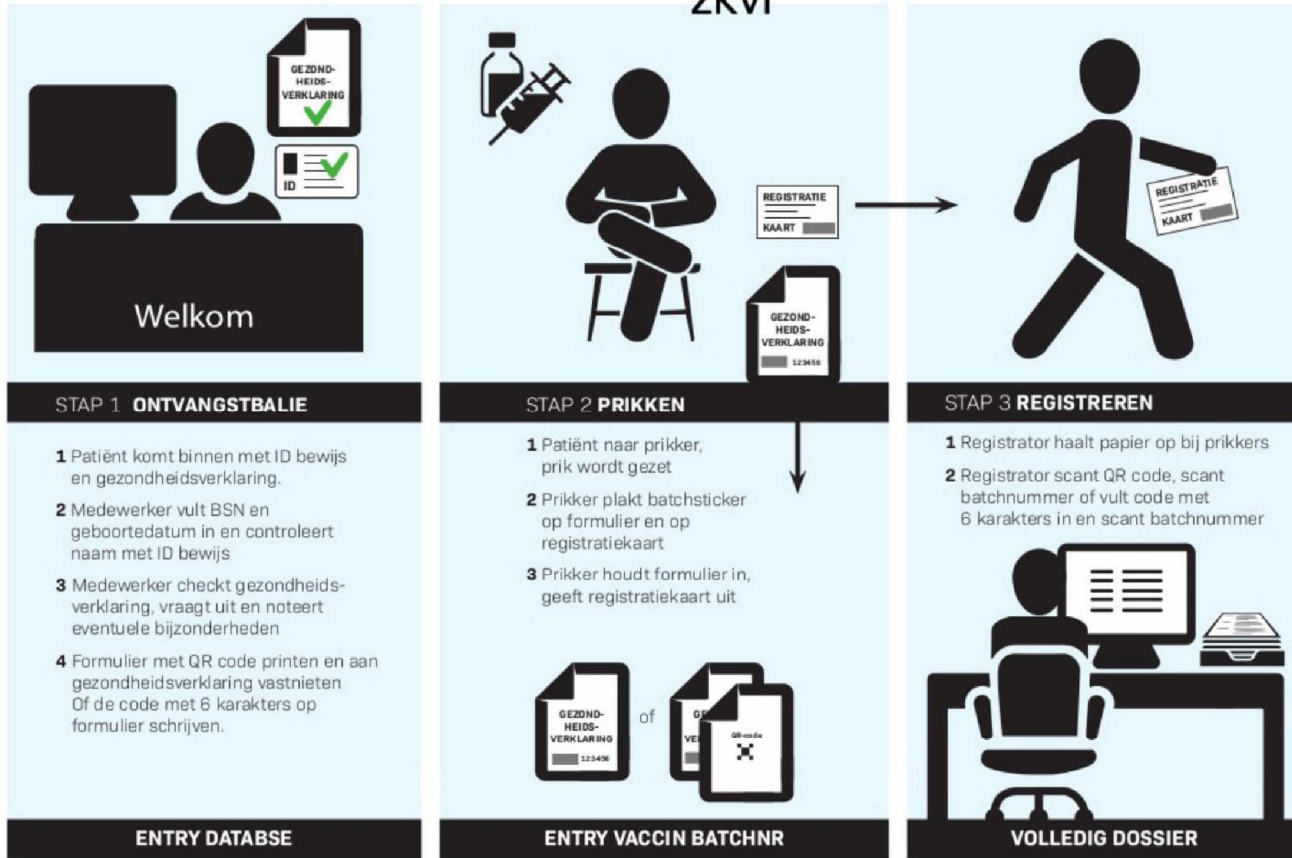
ZKVI

GEZONDHEIDSVERKLARING

ID

Welkom

REGISTRATIE KAART

GEZONDHEIDSVERKLARING 123456

REGISTRATIE KAART

STAP 1 ONTVANGSTBALIE

1 Patiënt komt binnen met ID bewijs en gezondheidsverklaring.

2 Medewerker vult BSN en geboortedatum in en controleert naam met ID bewijs

3 Medewerker checkt gezondheidsverklaring, vraagt uit en noteert eventuele bijzonderheden

4 Formulier met QR code printen en aan gezondheidsverklaring vastnieten Of de code met 6 karakters op formulier schrijven.

ENTRY DATABSE

STAP 2 PRIKKEN

1 Patiënt naar prikker, prik wordt gezet

2 Prikker plakt batchsticker op formulier en op registratiekaart

3 Prikker houdt formulier in, geeft registratiekaart uit

GEZONDHEIDSVERKLARING 123456

of

GE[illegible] VE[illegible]

QR-code

ENTRY VACCIN BATCHNR

STAP 3 REGISTREREN

1 Registrator haalt papier op bij prikkers

2 Registrator scant QR code, scant batchnummer of vult code met 6 karakters in en scant batchnummer

VOLLEDIG DOSSIER